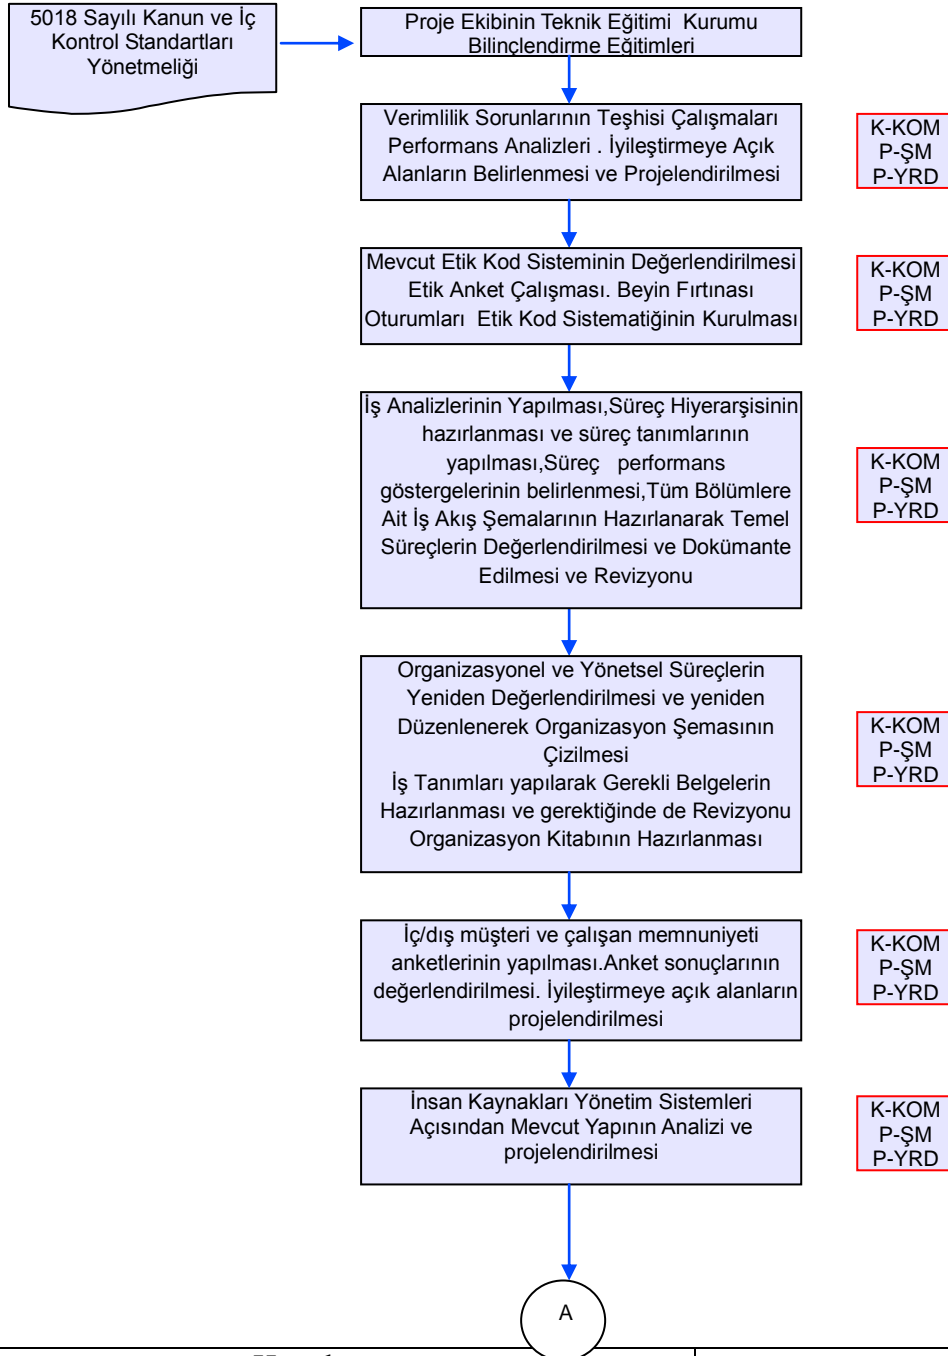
5018 Sayılı Kanun ve İç Kontrol Standartları Yönetmeliği

Proje Ekibinin Teknik Eğitimi Kurumu Bilinçlendirme Eğitimleri

Verimlilik Sorunlarının Teşhisi Çalışmaları Performans Analizleri . İyileştirmeye Açık Alanların Belirlenmesi ve Projelendirilmesi

K-KOM
P-ŞM
P-YRD

Mevcut Etik Kod Sisteminin Değerlendirilmesi Etik Anket Çalışması. Beyin Fırtınası Oturumları Etik Kod Sistematiğinin Kurulması

K-KOM
P-ŞM
P-YRD

İş Analizlerinin Yapılması,Süreç Hiyerarşisinin hazırlanması ve süreç tanımlarının yapılması,Süreç performans göstergelerinin belirlenmesi,Tüm Bölümlere Ait İş Akış Şemalarının Hazırlanarak Temel Süreçlerin Değerlendirilmesi ve Dokümante Edilmesi ve Revizyonu

K-KOM
P-ŞM
P-YRD

Organizasyonel ve Yönetsel Süreçlerin Yeniden Değerlendirilmesi ve yeniden Düzenlenerek Organizasyon Şemasının Çizilmesi
İş Tanımları yapılarak Gerekli Belgelerin Hazırlanması ve gerektiğinde de Revizyonu Organizasyon Kitabının Hazırlanması

K-KOM
P-ŞM
P-YRD

İç/dış müşteri ve çalışan memnuniyeti anketlerinin yapılması.Anket sonuçlarının değerlendirilmesi. İyileştirmeye açık alanların projelendirilmesi

K-KOM
P-ŞM
P-YRD

İnsan Kaynakları Yönetim Sistemleri Açısından Mevcut Yapının Analizi ve projelendirilmesi

K-KOM
P-ŞM
P-YRD

A

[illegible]